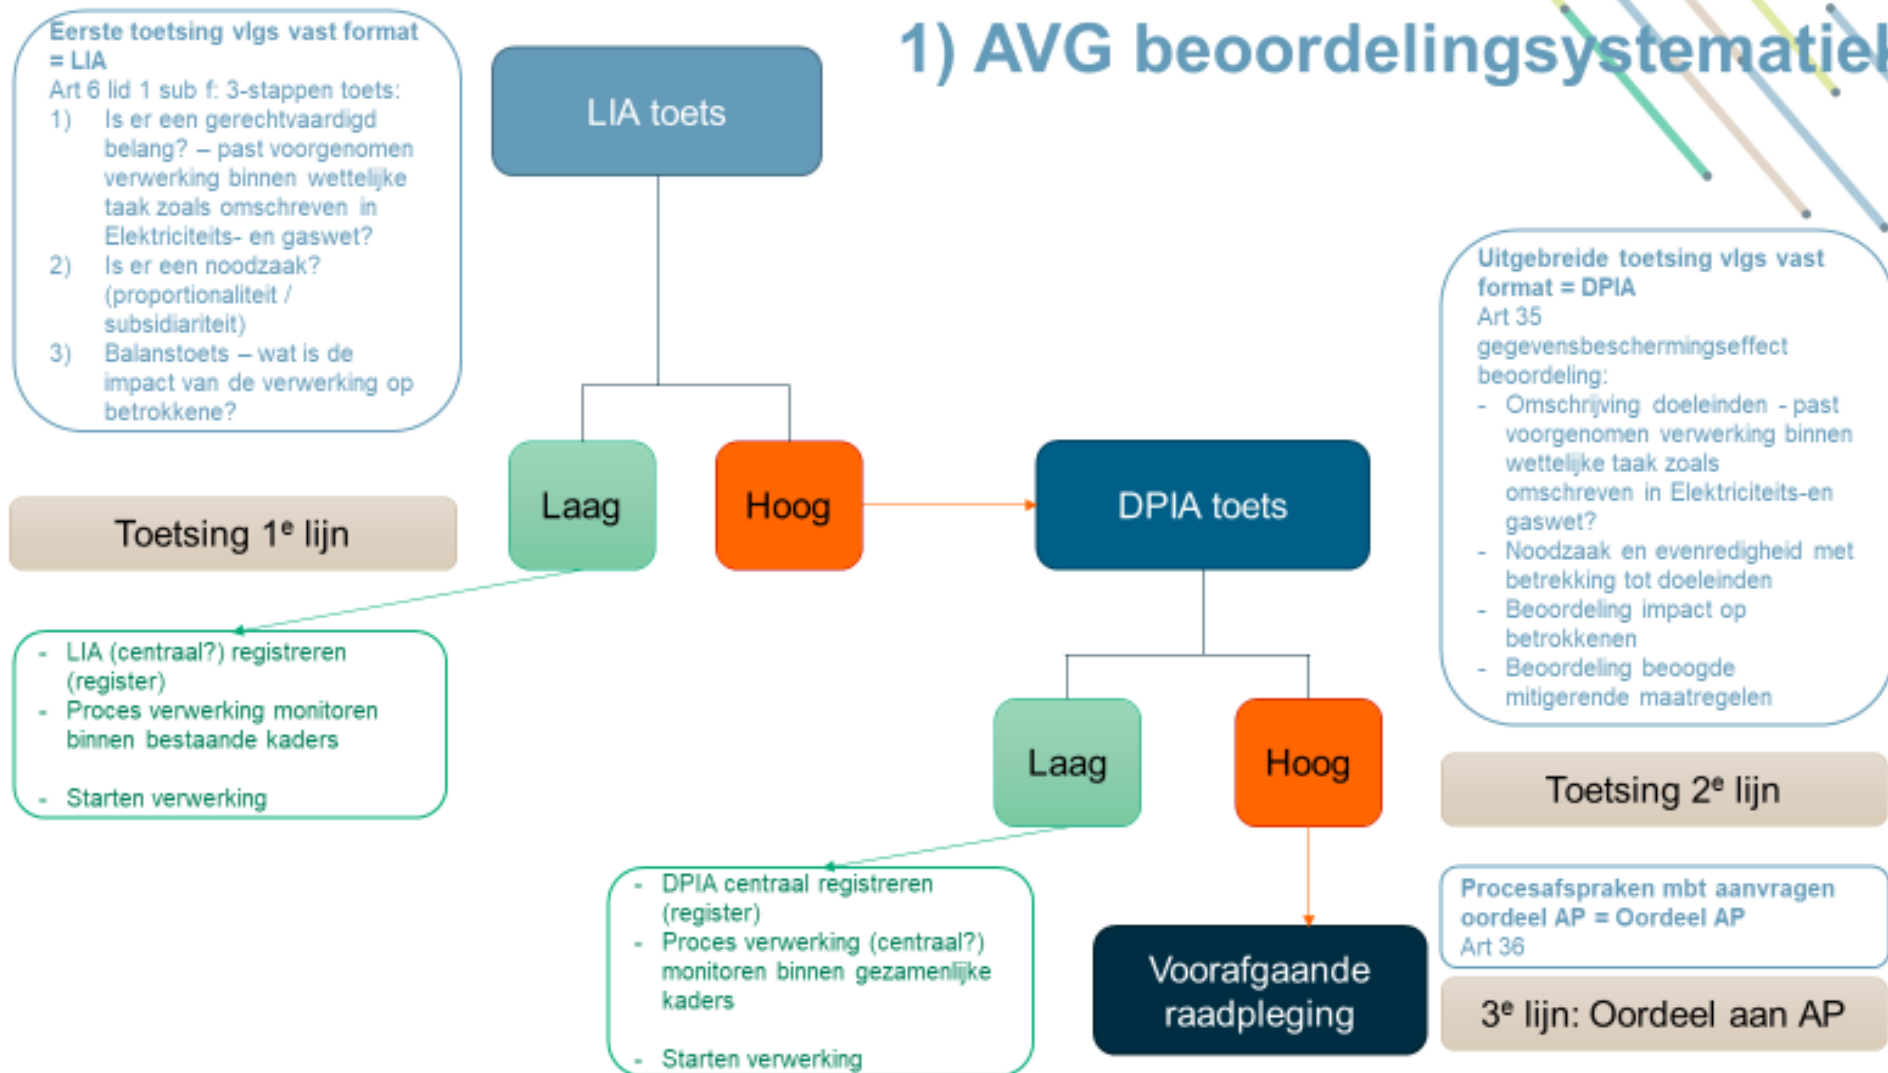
1) AVG beoordelingsystematiek

Eerste toetsing vlgs vast format = LIA
Art 6 lid 1 sub f: 3-stappen toets:
1) Is er een gerechtvaardigd belang? – past voorgenomen verwerking binnen wettelijke taak zoals omschreven in Elektriciteits- en gaswet?
2) Is er een noodzaak? (proportionaliteit / subsidiariteit)
3) Balanstoets – wat is de impact van de verwerking op betrokkene?

LIA toets

Toetsing 1e lijn

Laag

Hoog

DPIA toets

- LIA (centraal?) registreren (register)
- Proces verwerking monitoren binnen bestaande kaders
- Starten verwerking

Uitgebreide toetsing vlgs vast format = DPIA
Art 35 gegevensbeschermingseffect beoordeling:
- Omschrijving doeleinden - past voorgenomen verwerking binnen wettelijke taak zoals omschreven in Elektriciteits-en gaswet?
- Noodzaak en evenredigheid met betrekking tot doeleinden
- Beoordeling impact op betrokkenen
- Beoordeling beoogde mitigerende maatregelen

Laag

Hoog

Toetsing 2e lijn

- DPIA centraal registreren (register)
- Proces verwerking (centraal?) monitoren binnen gezamenlijke kaders
- Starten verwerking

Voorafgaande raadpleging

Procesafspraken mbt aanvragen oordeel AP = Oordeel AP
Art 36

3e lijn: Oordeel aan AP